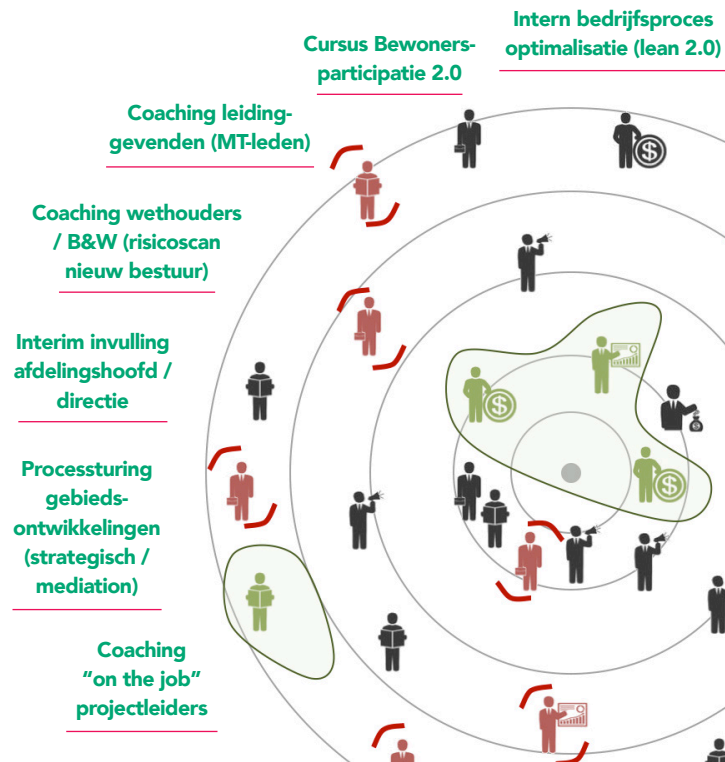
Intern bedrijfsproces optimalisatie (lean 2.0)

Cursus Bewonersparticipatie 2.0

Coaching leidinggevenden (MT-leden)

Coaching wethouders / B&W (risicoscan nieuw bestuur)

Interim invulling afdelingshoofd / directie

Processturing gebiedsontwikkelingen (strategisch / mediation)

Coaching "on the job" projectleiders